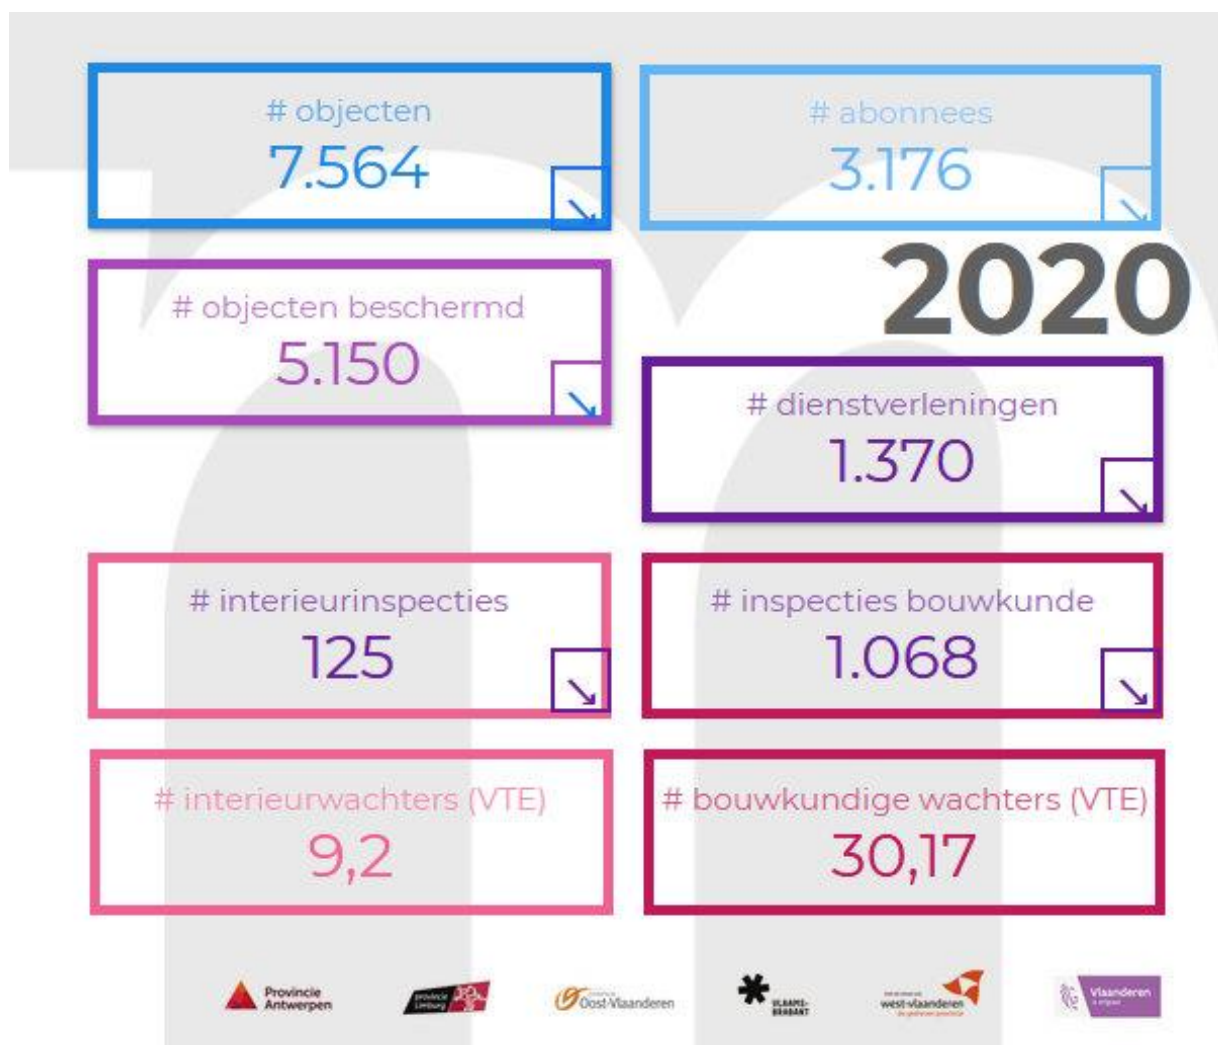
# objecten
7.564

# abonnees
3.176

2020

# objecten beschermd
5.150

# dienstverleningen
1.370

# interieurinspecties
125

# inspecties bouwkunde
1.068

# interieurwachters (VTE)
9,2

# bouwkundige wachters (VTE)
30,17

Provincie Antwerpen

provincie Limburg

Oost-Vlaanderen

VLAAMS-BRABANT

west-vlaanderen

Vlaanderen